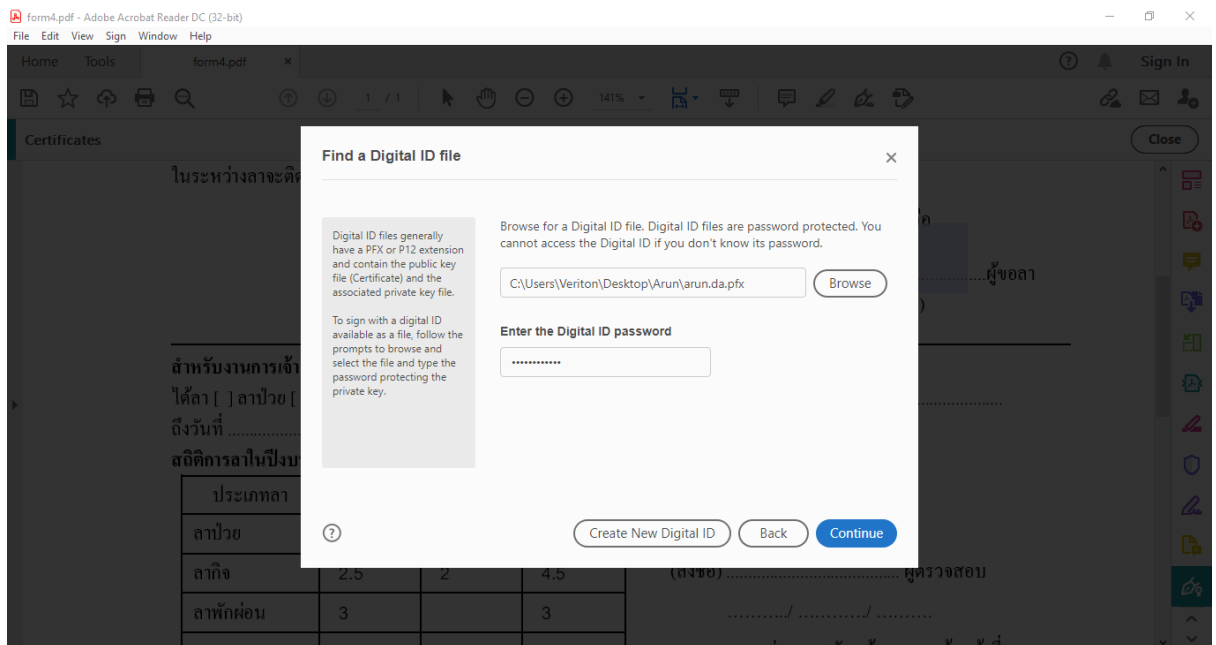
form4.pdf - Adobe Acrobat Reader DC (32-bit)
File Edit View Sign Window Help
Home Tools form4.pdf ×
Sign In
1 / 1
141%
Certificates
Close

ในระหว่างลาจะติด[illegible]

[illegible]ผู้ขอลา

สำหรับงานการเจ้า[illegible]
ได้ลา [ ] ลาป่วย [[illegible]
ถึงวันที่ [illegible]
สถิติการลาในปีงบ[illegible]

| ประเภทลา | | | |
|---|---|---|---|
| ลาป่วย | | | |
| ลากิจ | 2.5 | 2 | 4.5 |
| ลาพักผ่อน | 3 | | 3 |

(ลงชื่อ) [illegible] ผู้ตรวจสอบ
........../ ............/ ..........

Find a Digital ID file

Digital ID files generally have a PFX or P12 extension and contain the public key file (Certificate) and the associated private key file.

To sign with a digital ID available as a file, follow the prompts to browse and select the file and type the password protecting the private key.

Browse for a Digital ID file. Digital ID files are password protected. You cannot access the Digital ID if you don't know its password.

C:\Users\Veriton\Desktop\Arun\arun.da.pfx
Browse

Enter the Digital ID password
••••••••••••

Create New Digital ID
Back
Continue